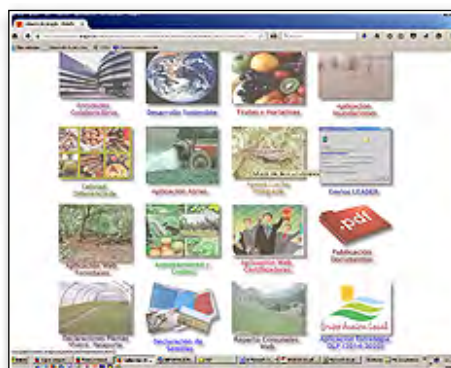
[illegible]

Desarrollo Sostenible

Frutas y Hortalizas

Aplicación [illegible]

Calidad. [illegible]

Aplicación Ayudas.

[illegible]

Fondos LEADER

Aplicación Web. Forestales.

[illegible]

Aplicación Web. Certificaciones.

Publicación Documentos

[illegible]

Declaración de Semillas

Reparto Consumidores. Web.

Grupo Acción Local

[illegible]